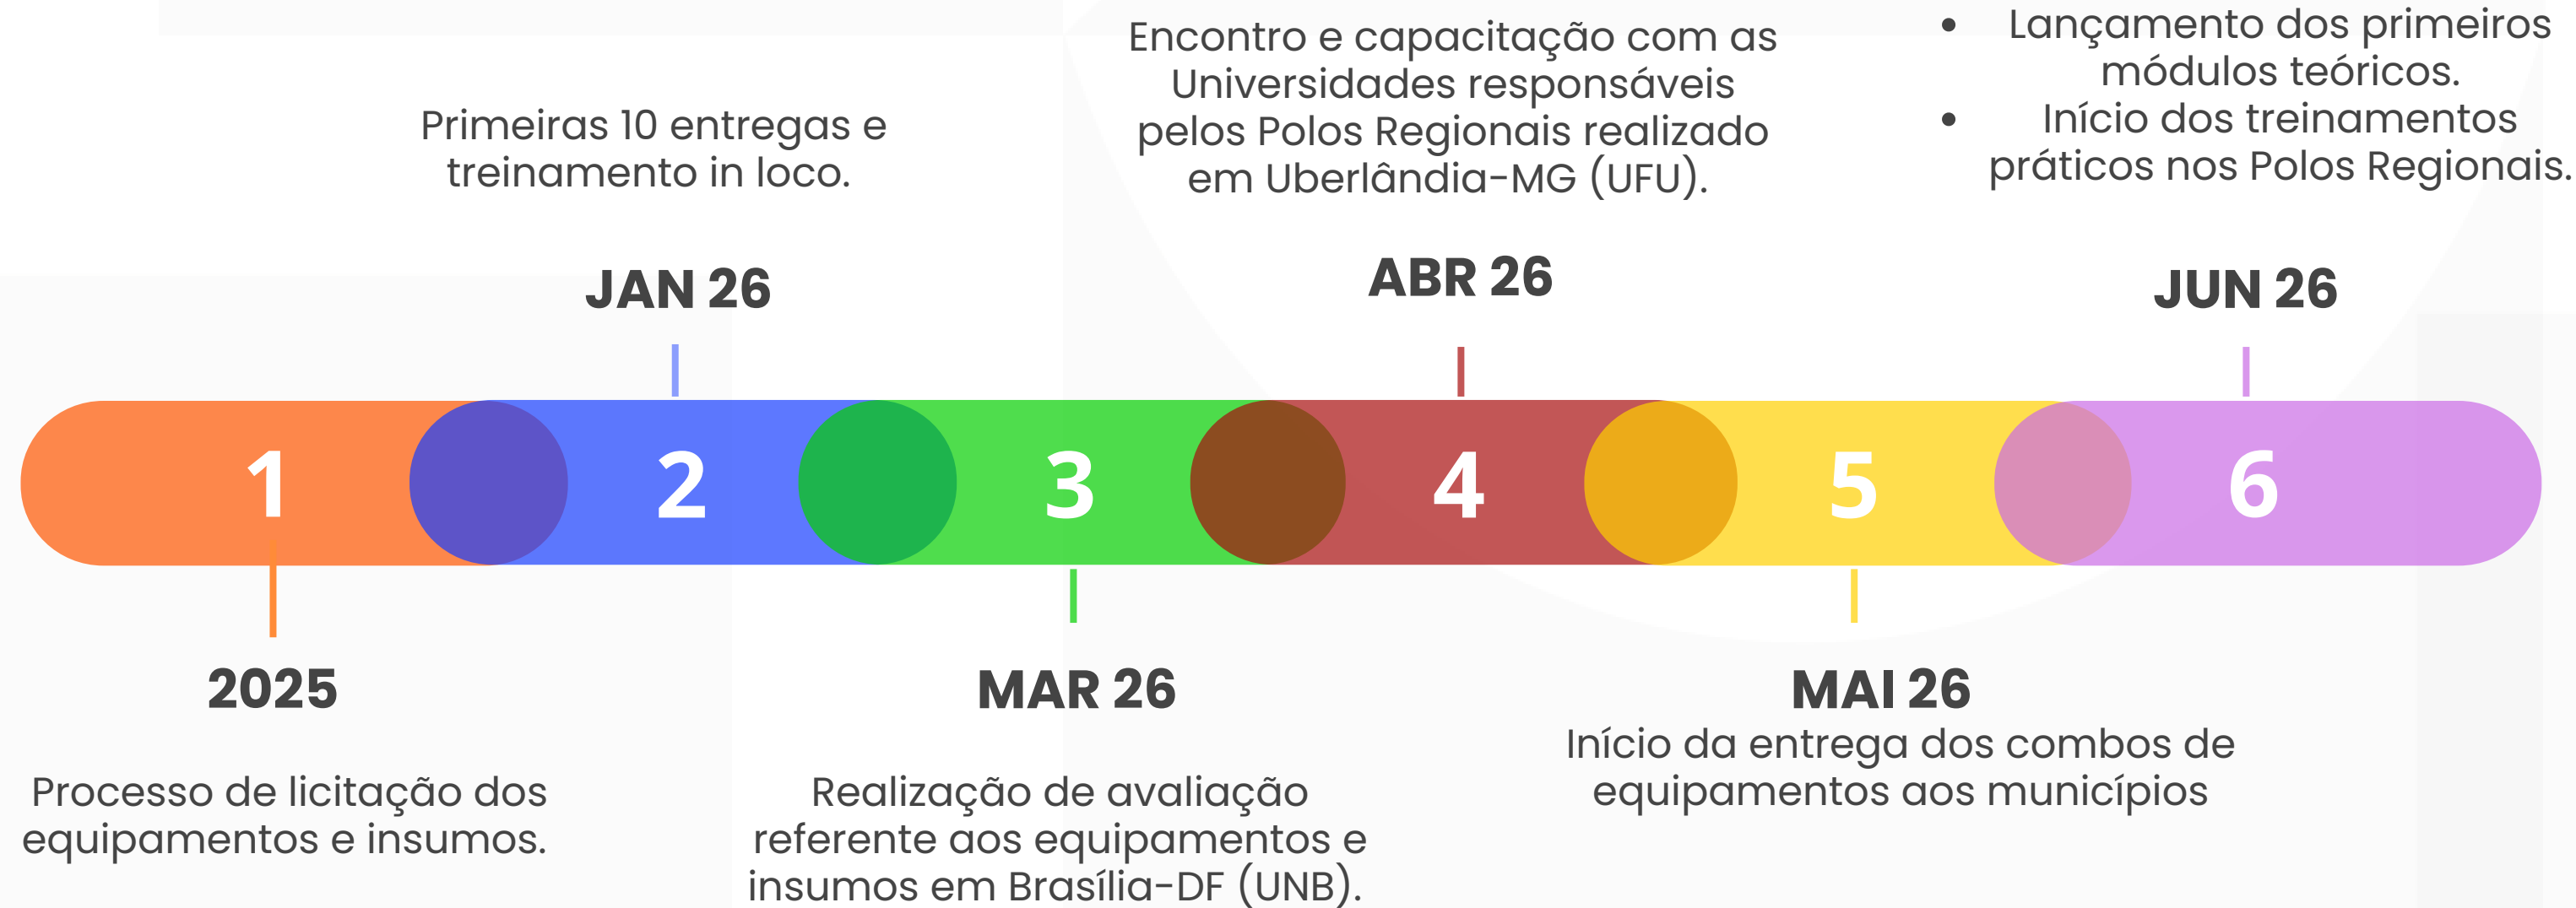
Encontro e capacitação com as Universidades responsáveis pelos Polos Regionais realizado em Uberlândia-MG (UFU).

• Lançamento dos primeiros módulos teóricos.
• Início dos treinamentos práticos nos Polos Regionais.

Primeiras 10 entregas e treinamento in loco.

JAN 26

ABR 26

JUN 26

1 2 3 4 5 6

2025

Processo de licitação dos equipamentos e insumos.

MAR 26

Realização de avaliação referente aos equipamentos e insumos em Brasília-DF (UNB).

MAI 26

Início da entrega dos combos de equipamentos aos municípios